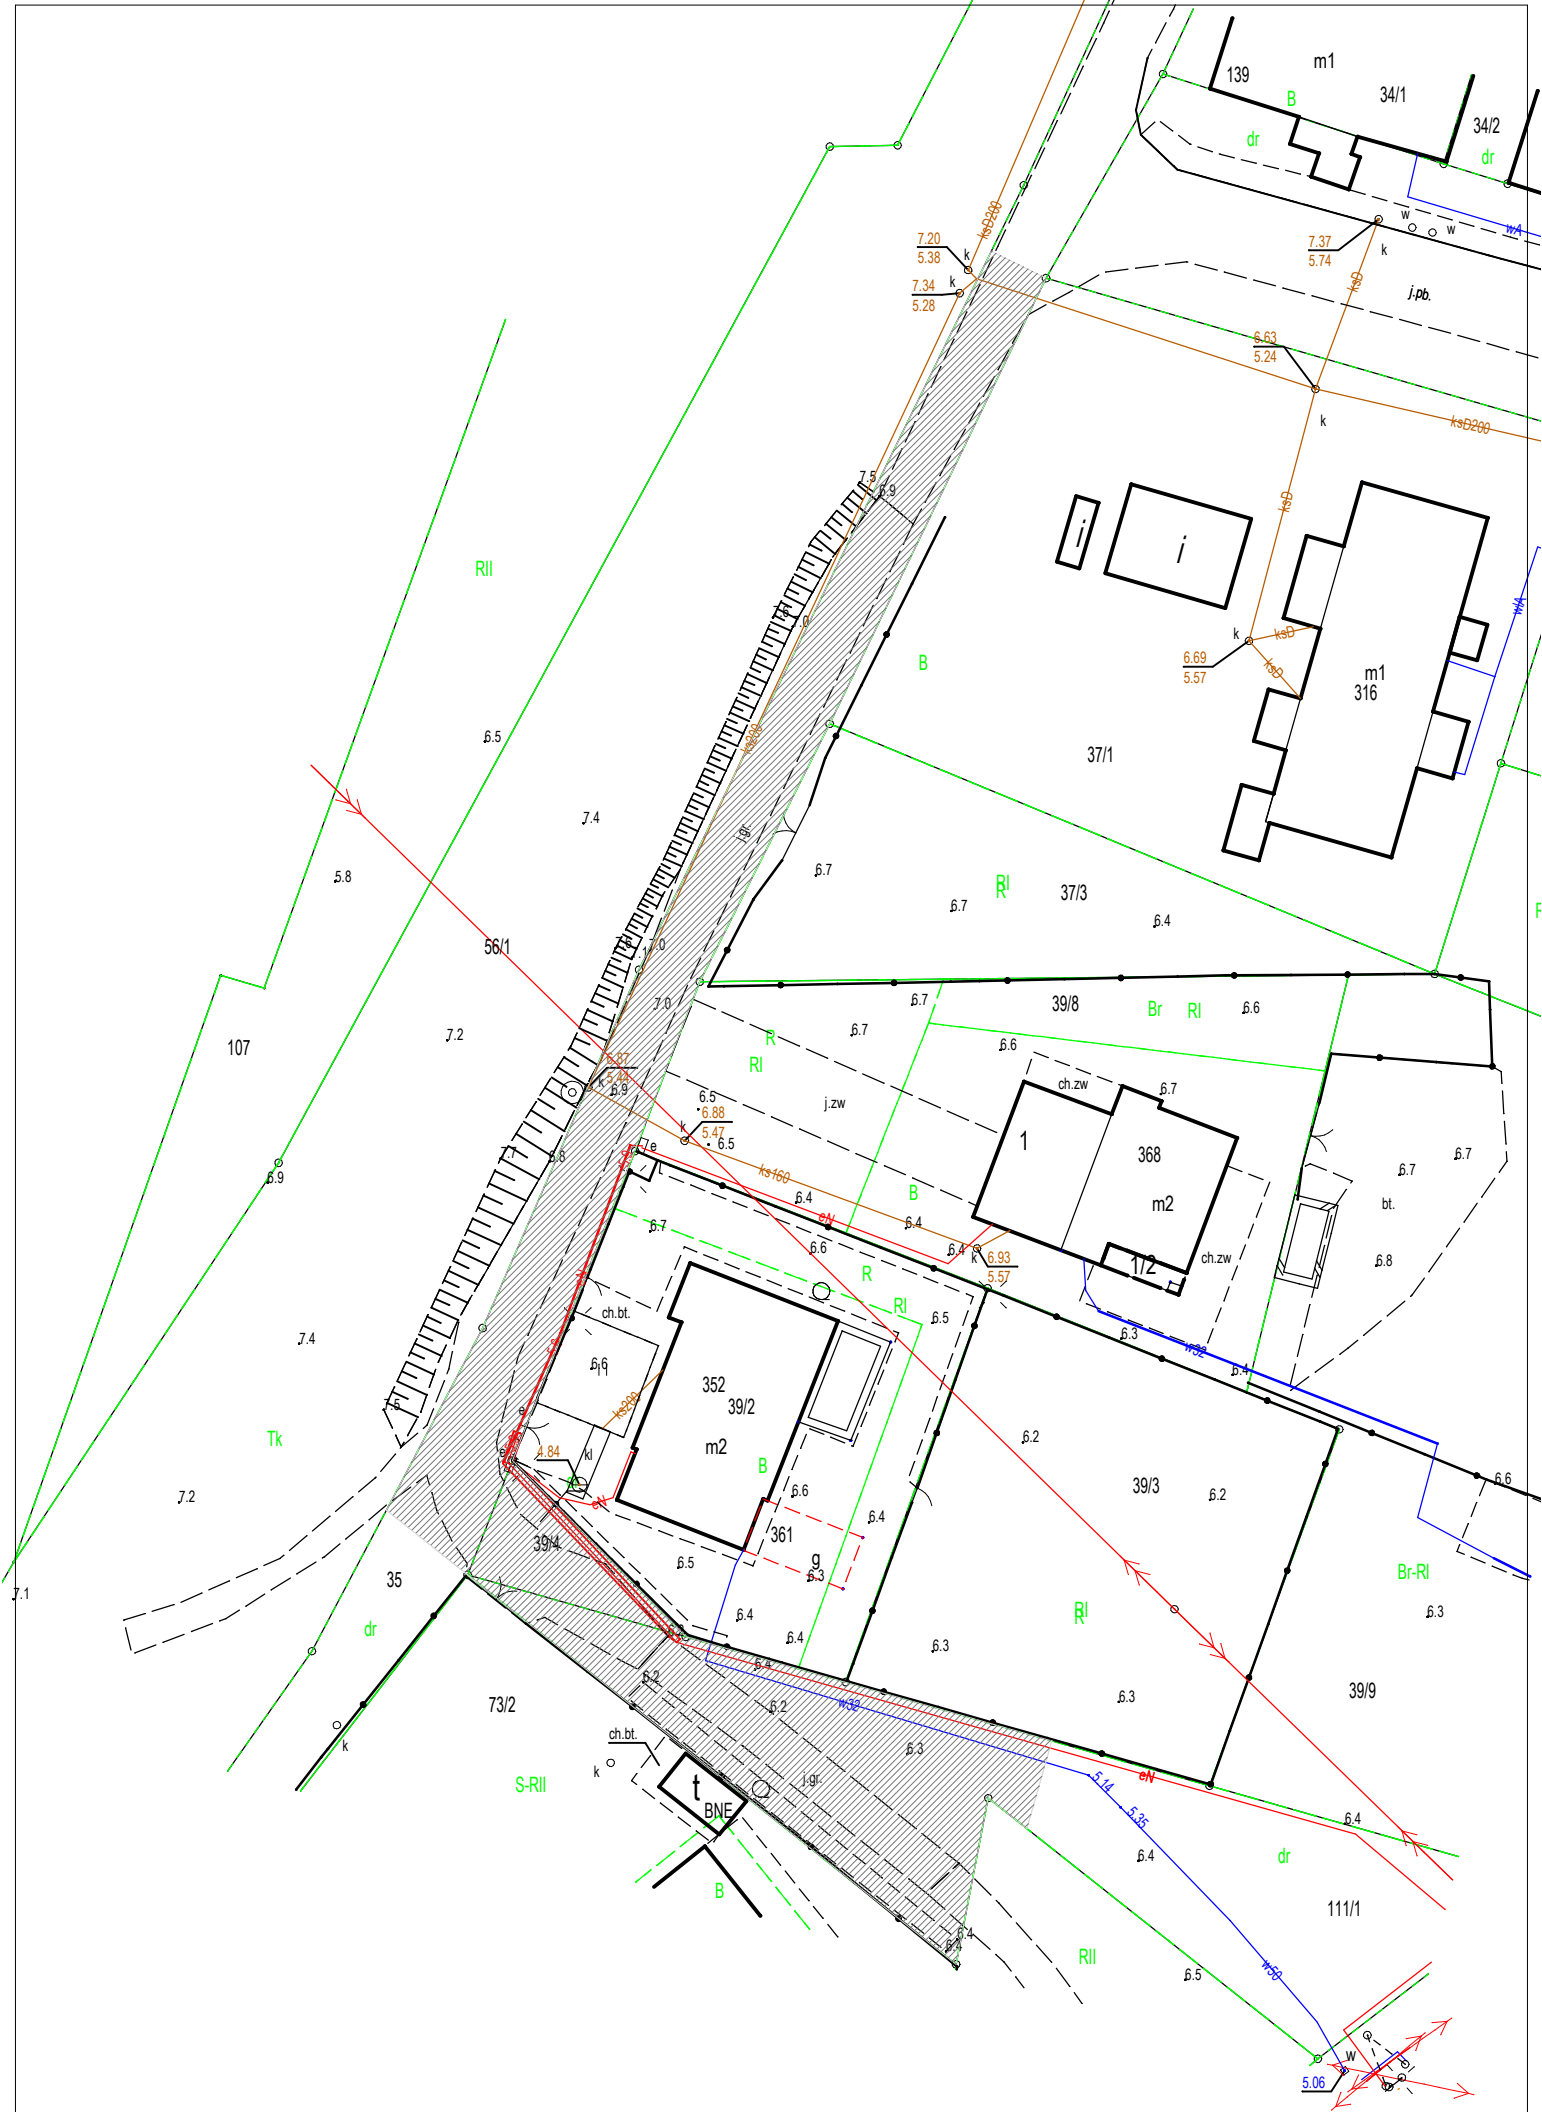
139
m1
34/1
B
34/2
dr
dr
w
w
wA
7.37
5.74
k
7.20
5.38
k
ksD200
7.34
5.28
k
j.pb.
6.63
5.24
k
ksD
ksD200
RII
7.5
6.9
j
j
ksD
B
ksD
k
ksD
6.69
5.57
ksD
m1
316
wA
7.6
7.0
6.5
37/1
7.4
ks200
j.gr.
5.8
6.7
RI
R
37/3
6.7
6.4
56/1
7.6
7.0
7.0
6.7
39/8
Br
RI
6.6
107
7.2
R
6.7
RI
6.6
6.87
5.44
k
6.9
6.5
6.88
5.47
k
6.5
j.zw
ch.zw
6.7
1
368
m2
6.7
7.7
6.8
e
ks160
6.4
eN
6.4
B
6.7
6.7
bt.
6.9
6.6
6.4
6.93
5.57
k
1/2
ch.zw
6.8
R
RI
ch.bt.
6.5
6.3
w32
6.4
7.4
6.6
352
39/2
ks200
m2
7.5
e
6.2
Tk
e
4.84
kl
B
6.6
39/3
6.2
6.6
7.2
eN
6.4
361
39/4
g
6.3
Br-RI
7.1
35
6.5
6.4
RI
6.3
R
dr
6.4
6.4
6.3
39/9
73/2
6.2
6.2
w32
6.3
6.3
ch.bt.
k
t
BNE
j.gr.
S-RII
k
eN
5.14
5.35
6.4
B
6.4
dr
111/1
6.4
6.4
RII
6.5
w50
5.06
w